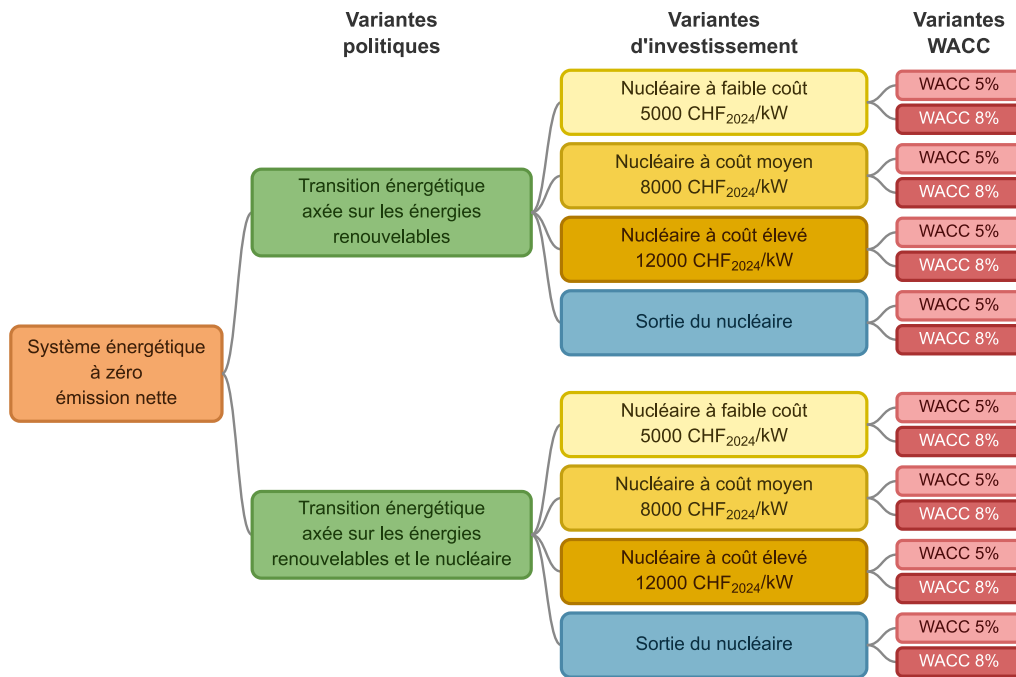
Variantes politiques

Variantes d'investissement

Variantes WACC

Système énergétique à zéro émission nette

Transition énergétique axée sur les énergies renouvelables

Nucléaire à faible coût 5000 $CHF_{2024}$/kW

WACC 5%

WACC 8%

Nucléaire à coût moyen 8000 $CHF_{2024}$/kW

WACC 5%

WACC 8%

Nucléaire à coût élevé 12000 $CHF_{2024}$/kW

WACC 5%

WACC 8%

Sortie du nucléaire

WACC 5%

WACC 8%

Transition énergétique axée sur les énergies renouvelables et le nucléaire

Nucléaire à faible coût 5000 $CHF_{2024}$/kW

WACC 5%

WACC 8%

Nucléaire à coût moyen 8000 $CHF_{2024}$/kW

WACC 5%

WACC 8%

Nucléaire à coût élevé 12000 $CHF_{2024}$/kW

WACC 5%

WACC 8%

Sortie du nucléaire

WACC 5%

WACC 8%